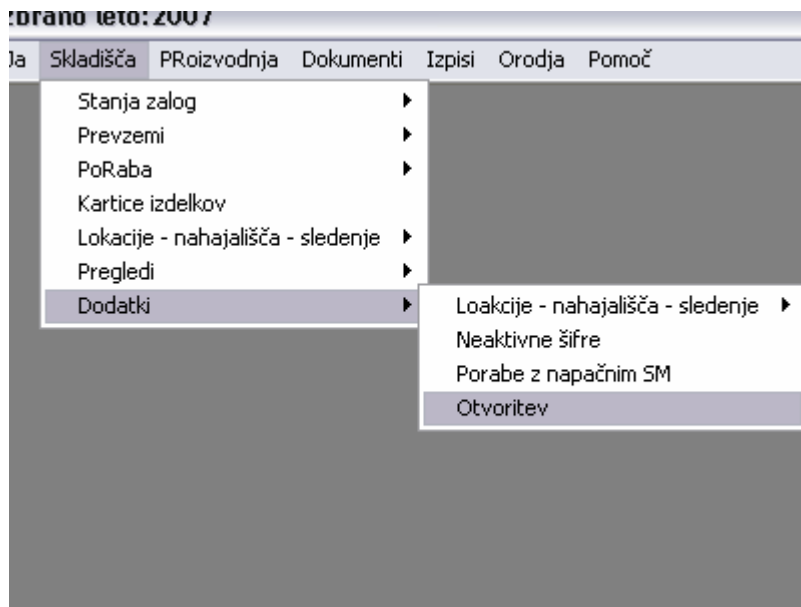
:brano leto: 2007

Ja Skladišča PRoizvodnja Dokumenti Izpisi Orodja Pomoč

Stanja zalog
Prevzemi
PoRaba
Kartice izdelkov
Lokacije - nahajališča - sledenje
Pregledi
Dodatki

Loakcije - nahajališča - sledenje
Neaktivne šifre
Porabe z napačnim SM
Otvoritev